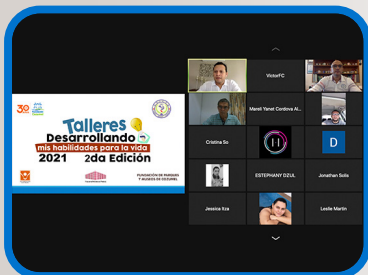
30

Talleres
Desarrollando
mis habilidades para la vida
2021 2da Edición

FUNDACIÓN DE PARQUES Y MUSEOS DE COZUMEL

VictorFC

Marell Yanet Cordova Al...

Cristina So

D

ESTEPHANY DZUL

Jonathan Solis

Jessica Itza

Leslie Martin